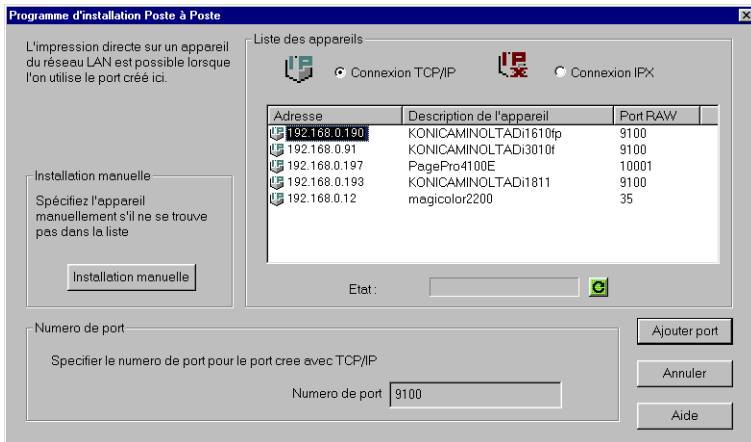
Programme d'installation Poste à Poste

L'impression directe sur un appareil du réseau LAN est possible lorsque l'on utilise le port créé ici.

Liste des appareils

IP Connexion TCP/IP

IPX Connexion IPX

| Adresse | Description de l'appareil | Port RAW |
|---|---|---|
| 192.168.0.190 | KONICAMINOLTADi1610fp | 9100 |
| 192.168.0.91 | KONICAMINOLTADi3010f | 9100 |
| 192.168.0.197 | PagePro4100E | 10001 |
| 192.168.0.193 | KONICAMINOLTADi1811 | 9100 |
| 192.168.0.12 | magicolor2200 | 35 |

Installation manuelle

Spécifiez l'appareil manuellement s'il ne se trouve pas dans la liste

Installation manuelle

Etat :

Numero de port

Specifier le numero de port pour le port cree avec TCP/IP

Numero de port 9100

Ajouter port

Annuler

Aide